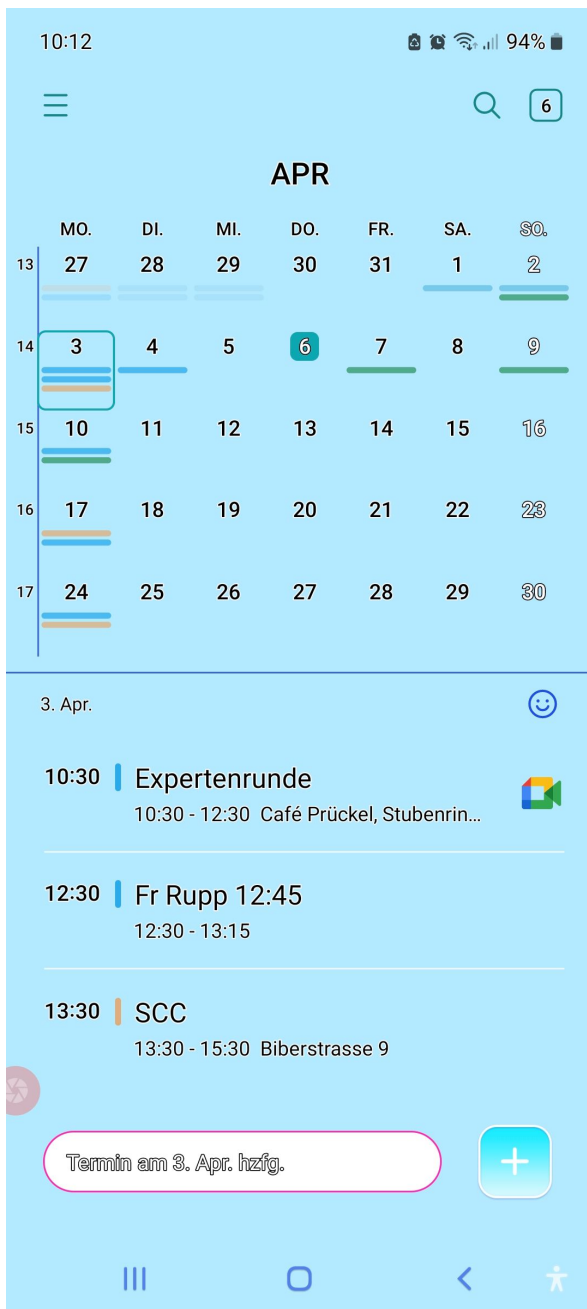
10:12 94%

6

APR

| | MO. | DI. | MI. | DO. | FR. | SA. | SO. |
|---|---|---|---|---|---|---|---|
| 13 | 27 | 28 | 29 | 30 | 31 | 1 | 2 |
| 14 | 3 | 4 | 5 | 6 | 7 | 8 | 9 |
| 15 | 10 | 11 | 12 | 13 | 14 | 15 | 16 |
| 16 | 17 | 18 | 19 | 20 | 21 | 22 | 23 |
| 17 | 24 | 25 | 26 | 27 | 28 | 29 | 30 |

3. Apr.

10:30 Expertenrunde
10:30 - 12:30 Café Prückel, Stubenrin...

12:30 Fr Rupp 12:45
12:30 - 13:15

13:30 SCC
13:30 - 15:30 Biberstrasse 9

Termin am 3. Apr. hzfg.